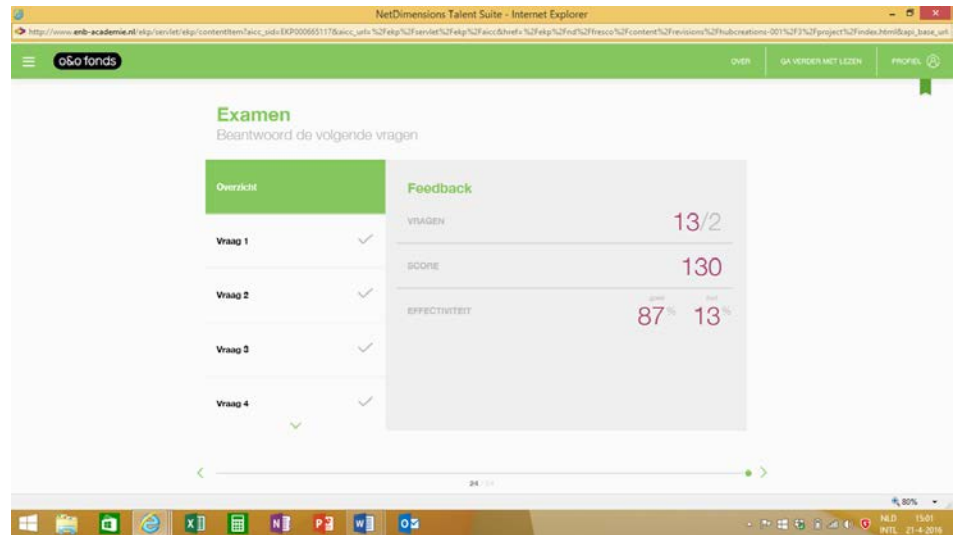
NetDimensions Talent Suite - Internet Explorer

http://www.enb-academie.nl/ekp/servlet/ekp/contentitem?aicc_sid=EKP000665117&aicc_url=%2Fekp%2Fservlet%2Fekp%2Faicc&href=%2Fekp%2Fnd%2Ffresco%2Fcontent%2Frevisions%2Fhubcreations-001%2F3%2Fproject%2Findex.html&api_base_url

o&o fonds

OVER GA VERDER MET LEZEN PROFIEL

Examen
Beantwoord de volgende vragen

Overzicht

Vraag 1

Vraag 2

Vraag 3

Vraag 4

Feedback

VRAGEN 13/2

SCORE 130

EFFECTIVITEIT goed 87% fout 13%

24 / 24

80%

NLD INTL 15:01 21-4-2016